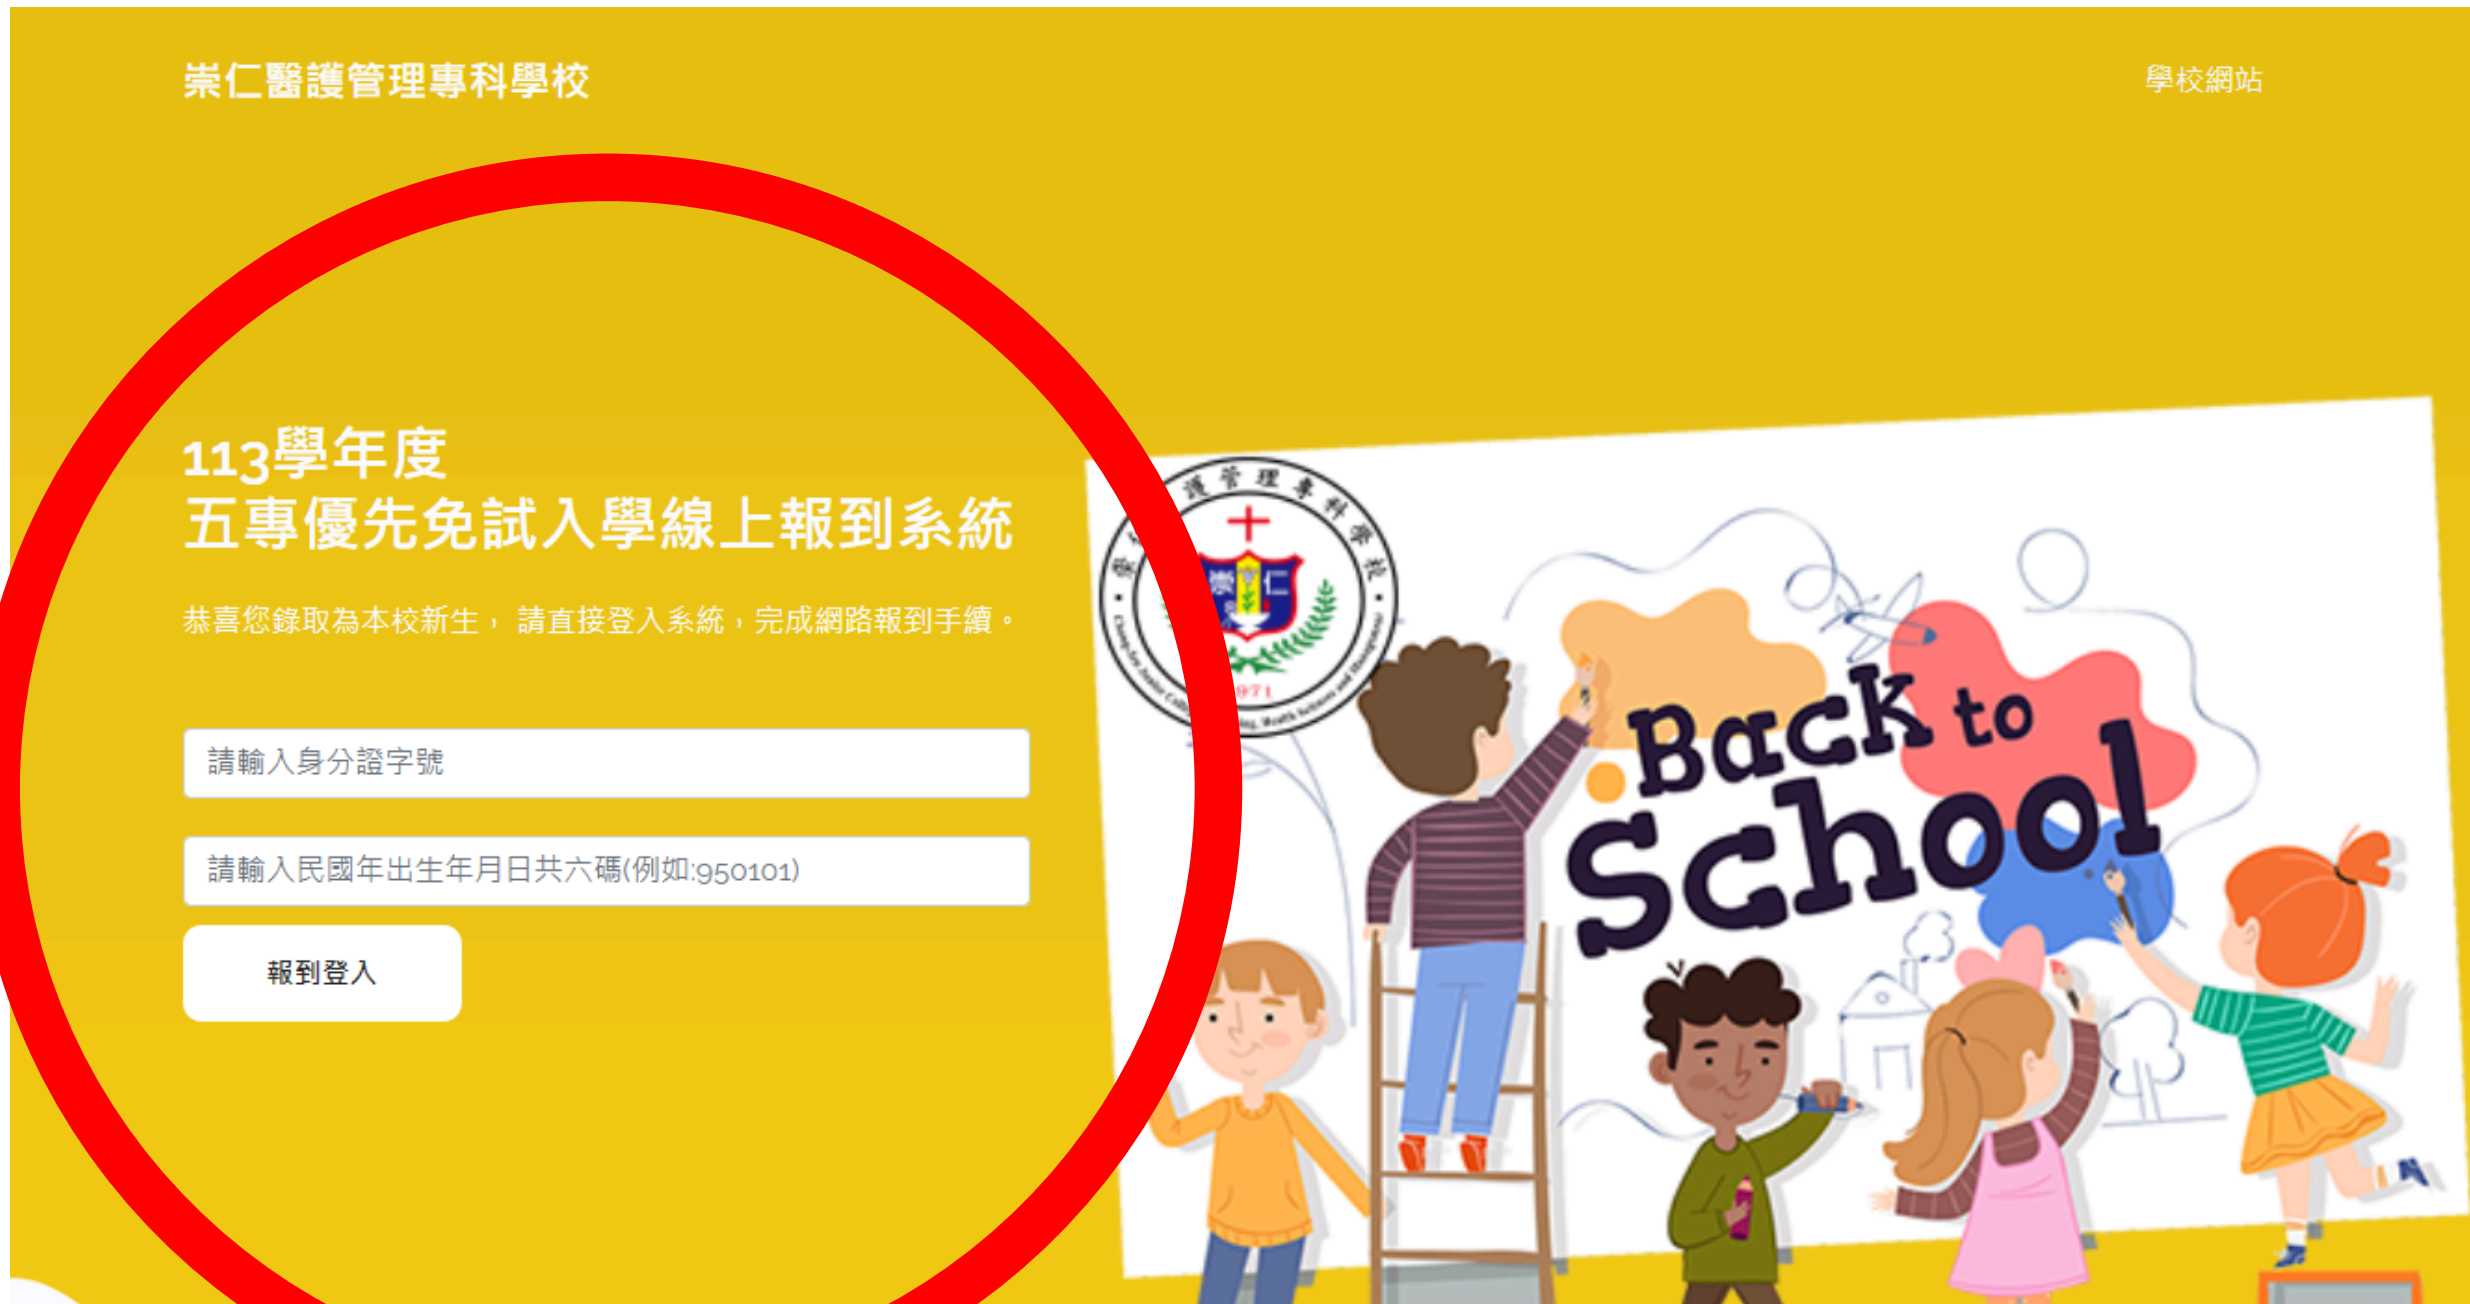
崇仁醫護管理專科學校

學校網站

113學年度
五專優先免試入學線上報到系統

恭喜您錄取為本校新生， 請直接登入系統，完成網路報到手續。

請輸入身分證字號

請輸入民國年出生年月日共六碼(例如:950101)

報到登入

Back to School